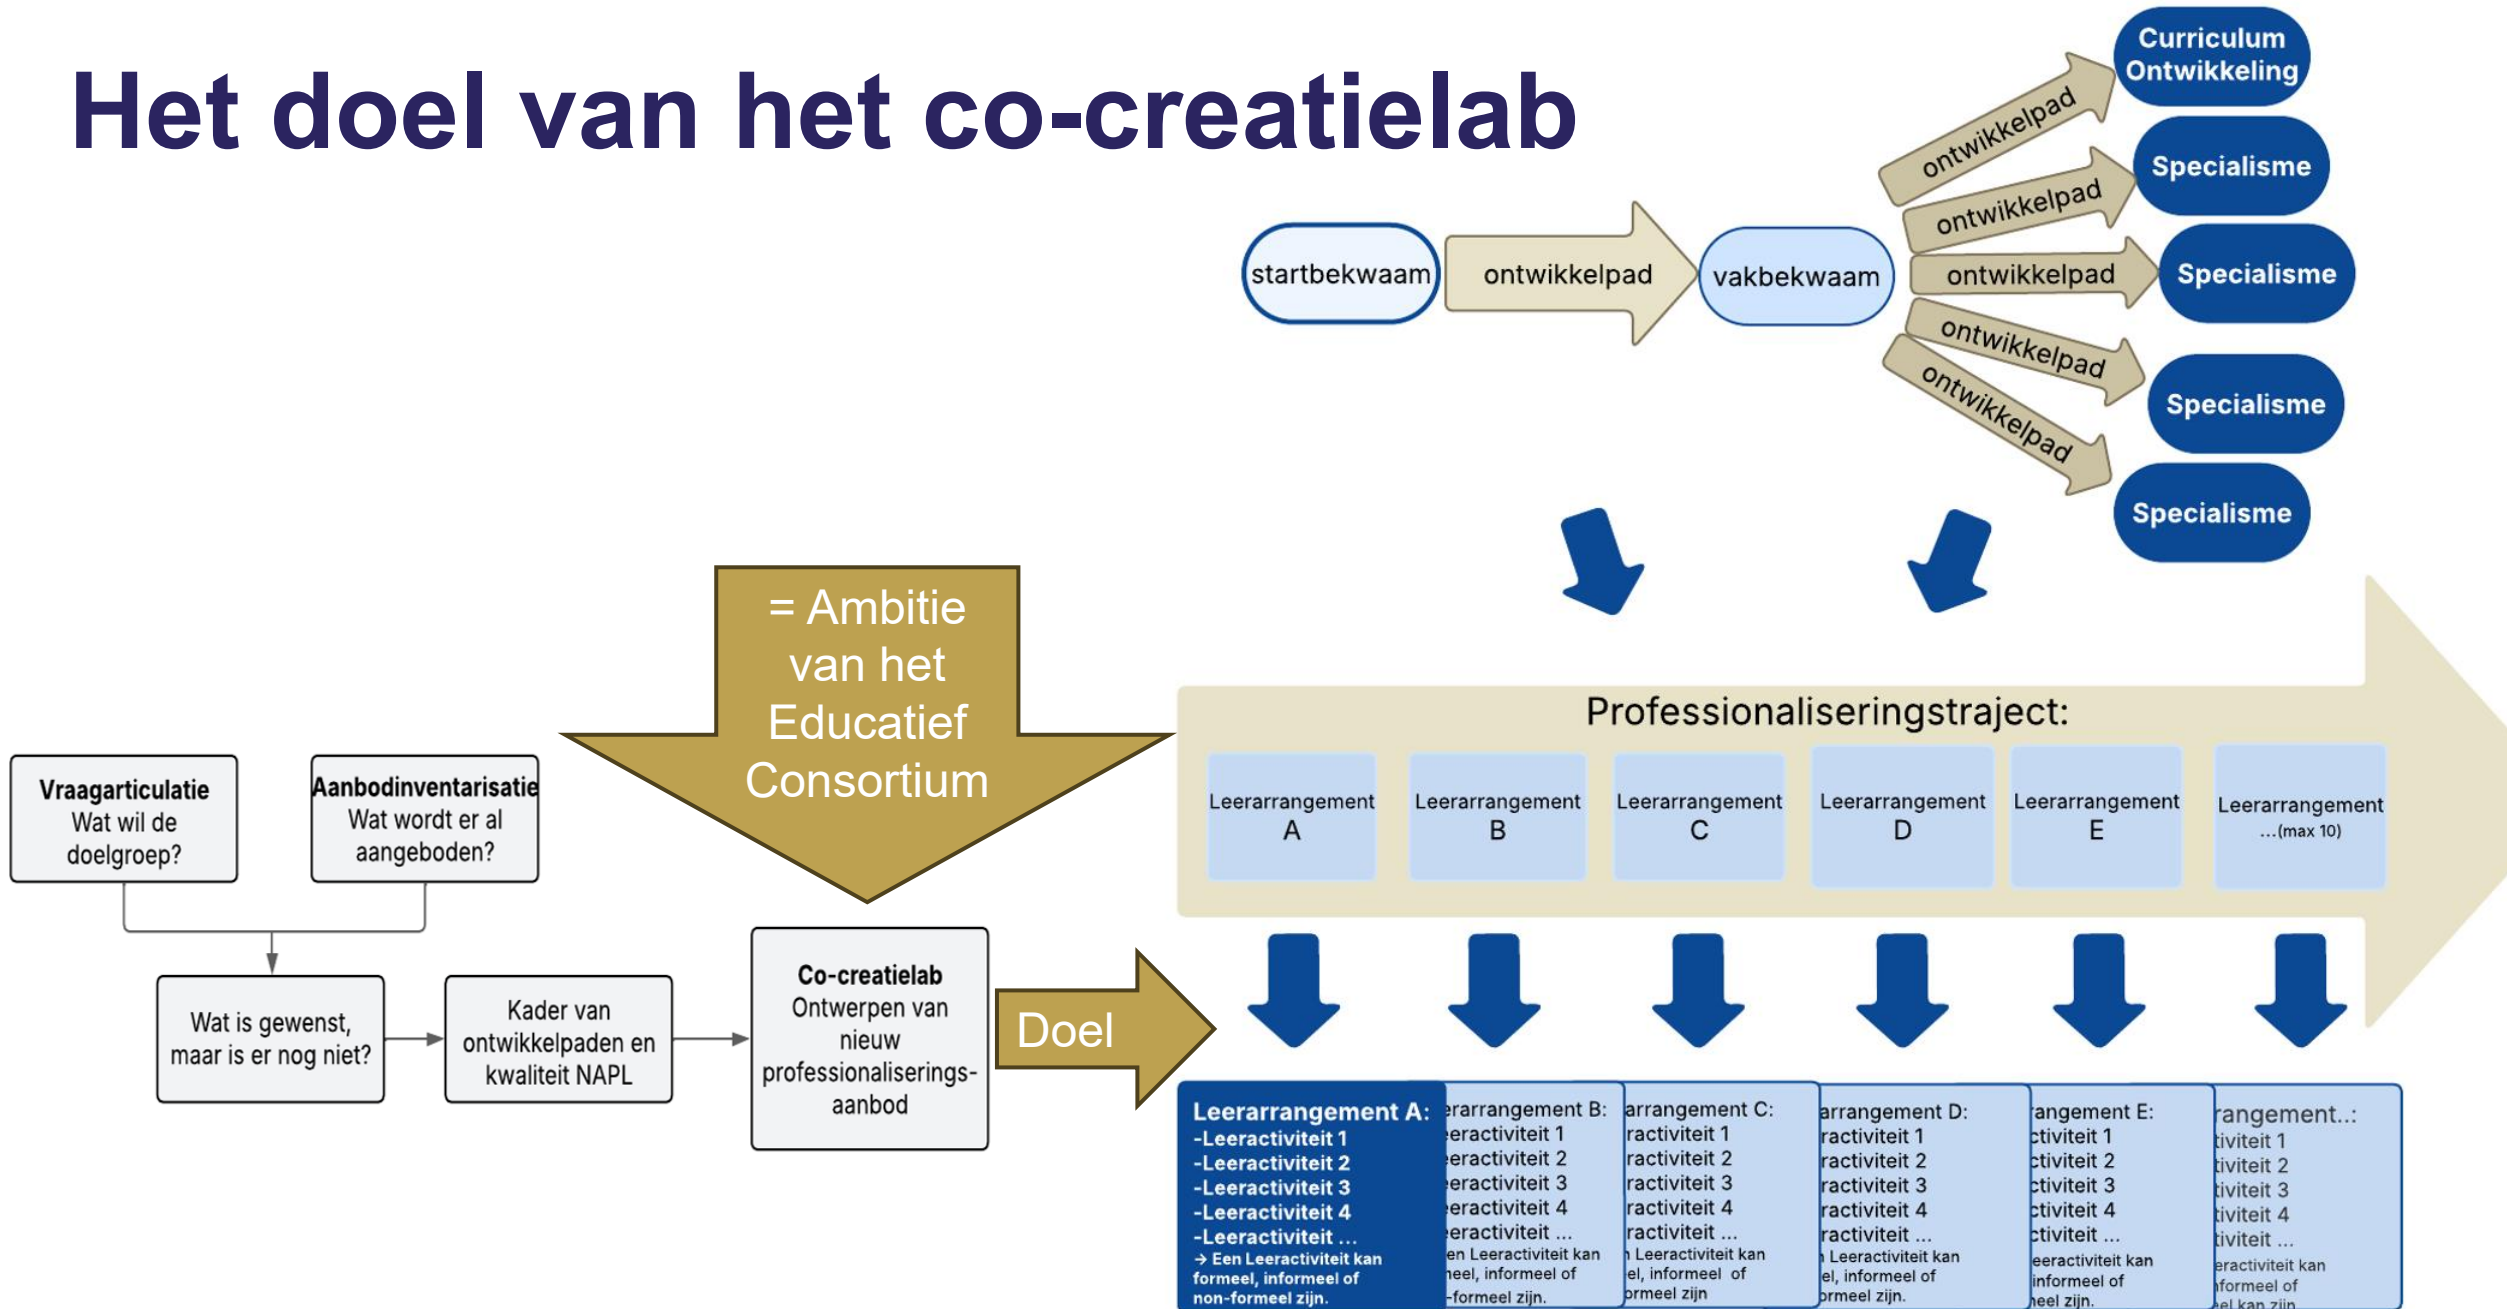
Het doel van het co-creatielab

Curriculum Ontwikkeling

ontwikkelpad

Specialisme

ontwikkelpad

startbekwaam

ontwikkelpad

vakbekwaam

ontwikkelpad

Specialisme

ontwikkelpad

Specialisme

ontwikkelpad

Specialisme

= Ambitie van het Educatief Consortium

Professionaliseringstraject:

Leerarrangement A

Leerarrangement B

Leerarrangement C

Leerarrangement D

Leerarrangement E

Leerarrangement ...(max 10)

Vraagarticulatie Wat wil de doelgroep?

Aanbodinventarisatie Wat wordt er al aangeboden?

Wat is gewenst, maar is er nog niet?

Kader van ontwikkelpaden en kwaliteit NAPL

Co-creatielab Ontwerpen van nieuw professionaliserings-aanbod

Doel

Leerarrangement A:
-Leeractiviteit 1
-Leeractiviteit 2
-Leeractiviteit 3
-Leeractiviteit 4
-Leeractiviteit ...
→ Een Leeractiviteit kan formeel, informeel of non-formeel zijn.

erarrangement B:
eeractiviteit 1
eeractiviteit 2
eeractiviteit 3
eeractiviteit 4
eeractiviteit ...
en Leeractiviteit kan neel, informeel of -formeel zijn.

arrangement C:
ractiviteit 1
ractiviteit 2
ractiviteit 3
ractiviteit 4
ractiviteit ...
Leeractiviteit kan el, informeel of ormeel zijn

arrangement D:
ractiviteit 1
ractiviteit 2
ractiviteit 3
ractiviteit 4
ractiviteit ...
Leeractiviteit kan el, informeel of ormeel zijn.

angement E:
ctiviteit 1
ctiviteit 2
ctiviteit 3
ctiviteit 4
ctiviteit ...
eeractiviteit kan informeel of neel zijn.

angement..:
tiviteit 1
tiviteit 2
tiviteit 3
tiviteit 4
tiviteit ...
eractiviteit kan nformeel of eel kan zijn